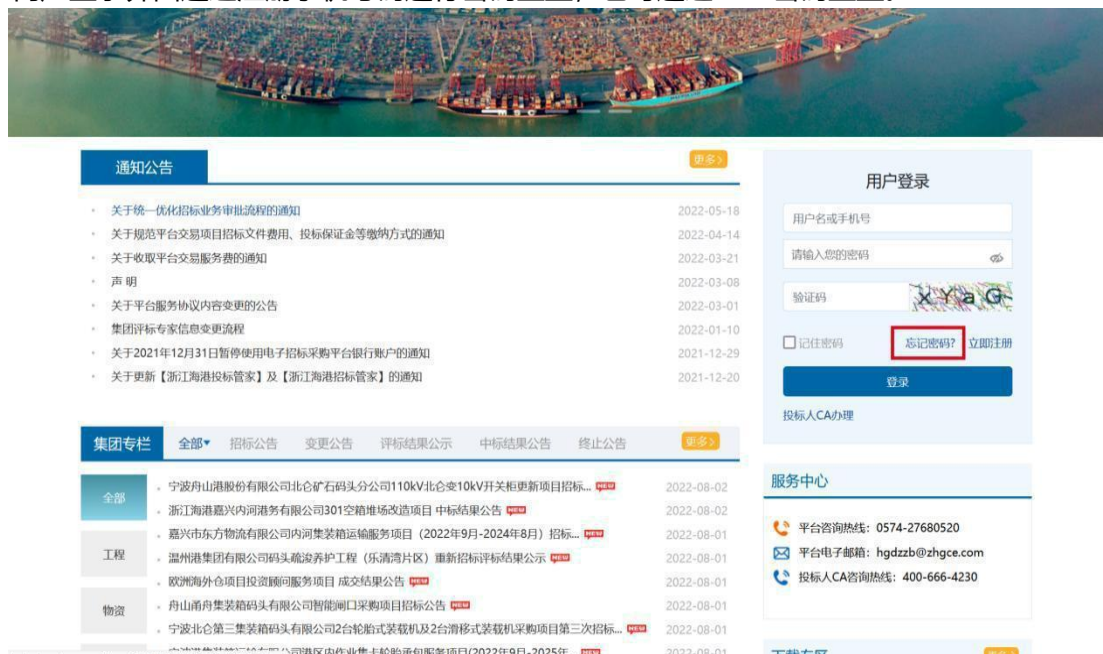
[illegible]

通知公告

更多>

关于统一优化招标业务审批流程的通知 2022-05-18
关于规范平台交易项目招标文件费用、投标保证金等缴纳方式的通知 2022-04-14
关于收取平台交易服务费的通知 2022-03-21
声 明 2022-03-08
关于平台服务协议内容变更的公告 2022-03-01
集团评标专家信息变更流程 2022-01-10
关于2021年12月31日暂停使用电子招标采购平台银行账户的通知 2021-12-29
关于更新【浙江海港投标管家】及【浙江海港招标管家】的通知 2021-12-20

集团专栏 全部▾ 招标公告 变更公告 评标结果公示 中标结果公告 终止公告 更多>

全部
工程
物资

宁波舟山港股份有限公司北仑矿石码头分公司110kV北仑变10kV开关柜更新项目招标... NEW 2022-08-02
浙江海港嘉兴内河港务有限公司301空箱堆场改造项目 中标结果公告 NEW 2022-08-02
嘉兴市东方物流有限公司内河集装箱运输服务项目（2022年9月-2024年8月）招标... NEW 2022-08-01
温州港集团有限公司码头疏浚养护工程（乐清湾片区）重新招标评标结果公示 NEW 2022-08-01
欧洲海外仓项目投资顾问服务项目 成交结果公告 NEW 2022-08-01
舟山甬舟集装箱码头有限公司智能闸口采购项目招标公告 NEW 2022-08-01
宁波北仑第三集装箱码头有限公司2台轮胎式装载机及2台滑移式装载机采购项目第三次招标... NEW 2022-08-01
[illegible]

用户登录

用户名或手机号
请输入您的密码
验证码 XYaG
记住密码 忘记密码? 立即注册
登录
投标人CA办理

服务中心
平台咨询热线：0574-27680520
平台电子邮箱：hgdzzb@zhgce.com
投标人CA咨询热线：400-666-4230

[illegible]